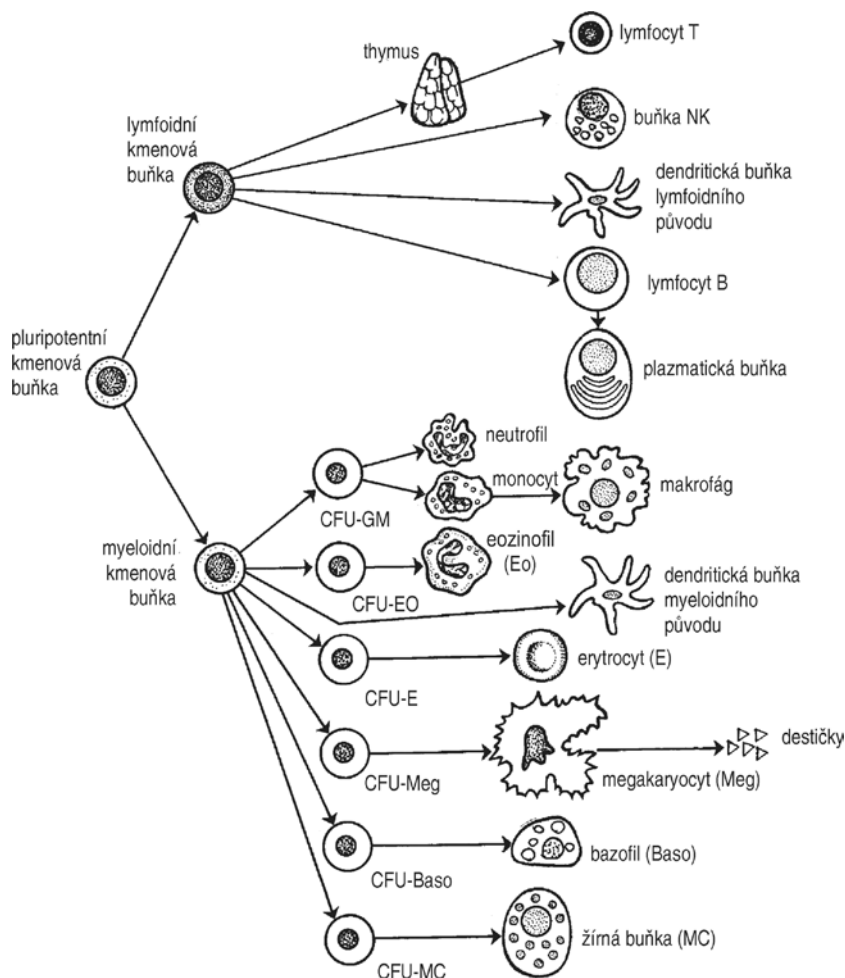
thymus

lymfocyt T

lymfoidní kmenová buňka

buňka NK

dendritická buňka lymfoidního původu

lymfocyt B

pluripotentní kmenová buňka

plazmatická buňka

neutrofil

monocyt

makrofág

CFU-GM

myeloidní kmenová buňka

eozinofil (Eo)

CFU-EO

dendritická buňka myeloidního původu

erytrocyt (E)

CFU-E

destičky

CFU-Meg

megakaryocyt (Meg)

bazofil (Baso)

CFU-Baso

žírná buňka (MC)

CFU-MC